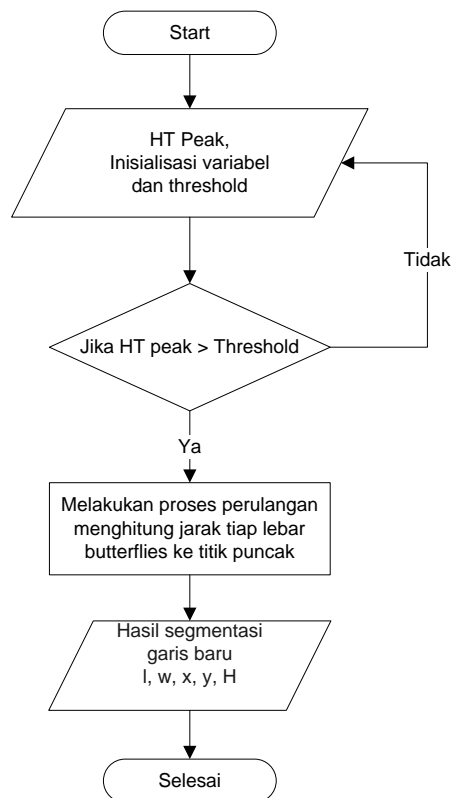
Start

HT Peak,
Inisialisasi variabel
dan threshold

Tidak

Jika HT peak > Threshold

Ya

Melakukan proses perulangan
menghitung jarak tiap lebar
butterflies ke titik puncak

Hasil segmentasi
garis baru
l, w, x, y, H

Selesai